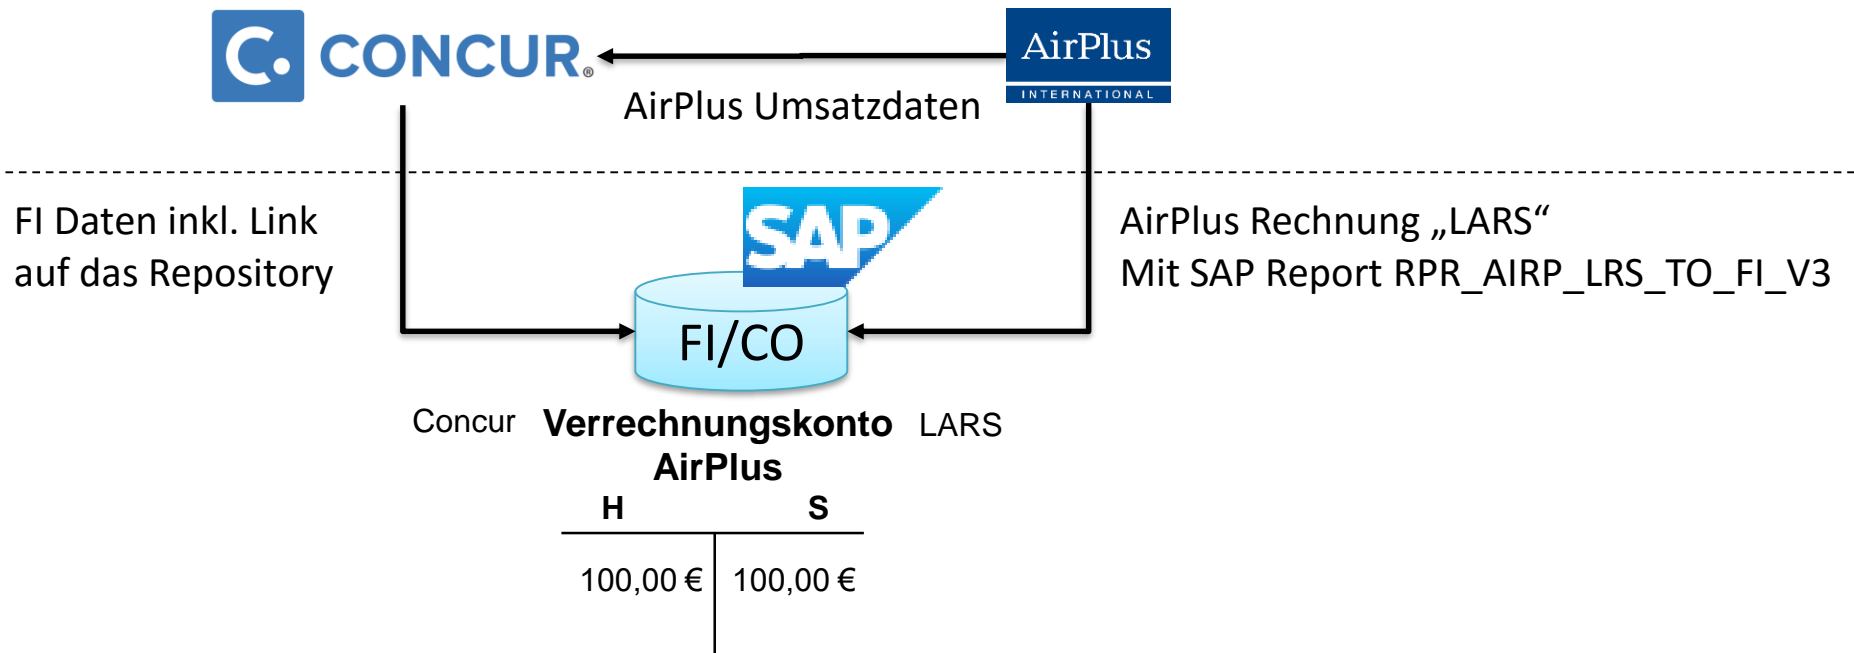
C. CONCUR

AirPlus INTERNATIONAL

AirPlus Umsatzdaten

FI Daten inkl. Link auf das Repository

SAP

AirPlus Rechnung „LARS“
Mit SAP Report RPR_AIRP_LRS_TO_FI_V3

FI/CO

Concur **Verrechnungskonto AirPlus** LARS

| H | S |
|---|---|
| 100,00 € | 100,00 € |